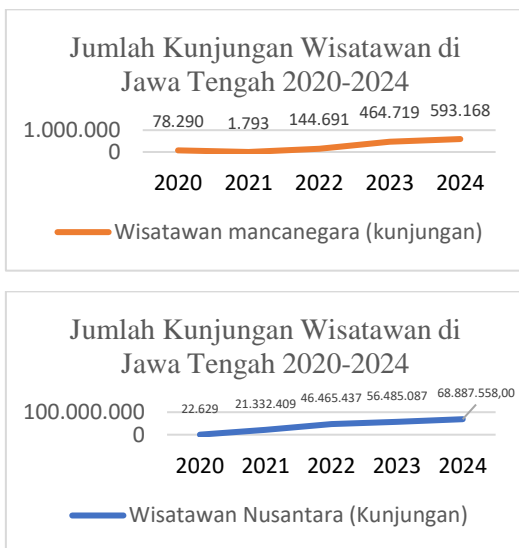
Jumlah Kunjungan Wisatawan di Jawa Tengah 2020-2024

1.000.000
0

78.290 1.793 144.691 464.719 593.168

2020 2021 2022 2023 2024

Wisatawan mancanegara (kunjungan)

Jumlah Kunjungan Wisatawan di Jawa Tengah 2020-2024

100.000.000
0

22.629 21.332.409 46.465.437 56.485.087 68.887.558,00

2020 2021 2022 2023 2024

Wisatawan Nusantara (Kunjungan)